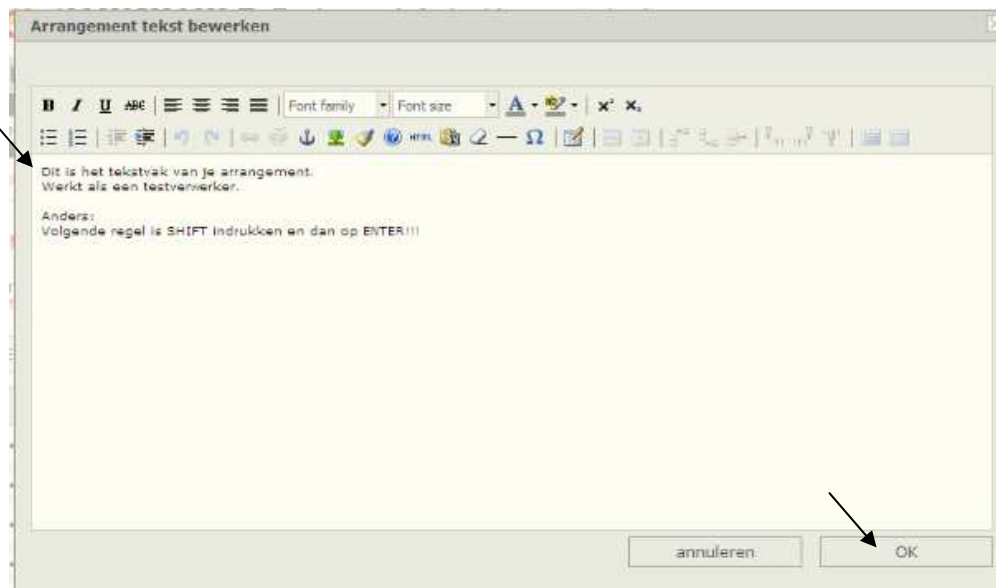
Arrangement tekst bewerken

B I U ABC Font family Font size A x² x₂

HTML Ω

Dit is het tekstvak van je arrangement.
Werkt als een testverwerker.

Anders:
Volgende regel is SHIFT indrukken en dan op ENTER!!!

annuleren OK